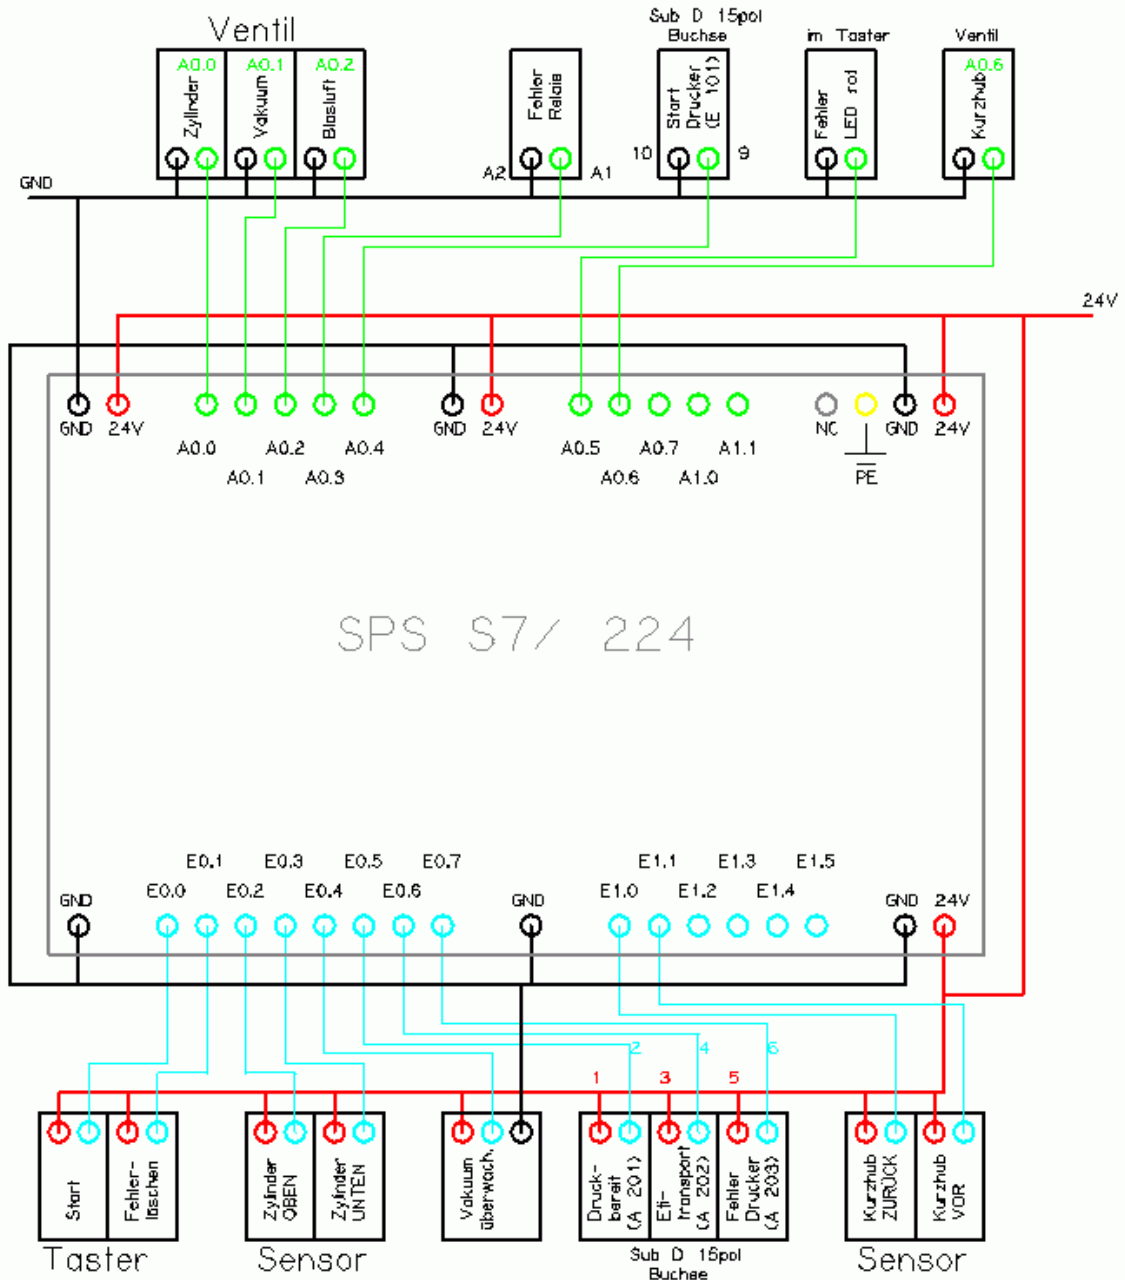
Ventil

A0.0 Zylinder
A0.1 Vakuum
A0.2 Blasluft

Fehler Relais
A2 A1

Sub D 15pol Buchse
Start Drucker (E 101)
10 9

im Taster
Fehler LED rot

Ventil
A0.6 Kurzhub

GND

24V

GND 24V A0.0 A0.1 A0.2 A0.3 A0.4 GND 24V A0.5 A0.6 A0.7 A1.0 A1.1 NC PE GND 24V

SPS S7/ 224

E0.1 E0.3 E0.5 E0.7 E1.1 E1.3 E1.5
GND E0.0 E0.2 E0.4 E0.6 GND E1.0 E1.2 E1.4 GND 24V

2 4 6
1 3 5

Start
Fehler-löschen
Taster

Zylinder OBEN
Zylinder UNTEN
Sensor

Vakuum überwach.

Druck-bereit (A 201)
Eti-transport (A 202)
Fehler Drucker (A 203)
Sub D 15pol Buchse

Kurzhub ZURÜCK
Kurzhub VOR
Sensor